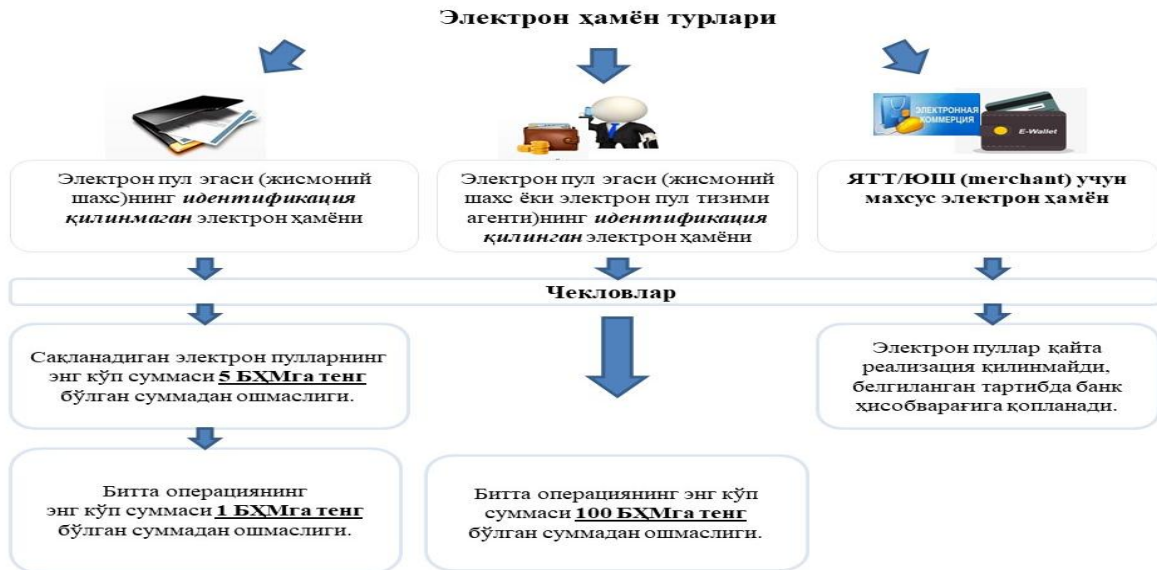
Электрон ҳамён турлари

ЭЛЕКТРОННАЯ КОММЕРЦИЯ

E-Wallet

Электрон пул эгаси (жисмоний шахс)нинг ***идентификация қилинмаган*** электрон ҳамёни

Электрон пул эгаси (жисмоний шахс ёки электрон пул тизими агенти)нинг ***идентификация қилинган*** электрон ҳамёни

**ЯТТ/ЮШ (merchant) учун махсус электрон ҳамён**

**Чекловлар**

Сақланадиган электрон пулларнинг энг кўп суммаси **5 БҲМга тенг** бўлган суммадан ошмаслиги.

Электрон пуллар қайта реализация қилинмайди, белгиланган тартибда банк ҳисобварағига қопланади.

Битта операциянинг энг кўп суммаси **1 БҲМга тенг** бўлган суммадан ошмаслиги.

Битта операциянинг энг кўп суммаси **100 БҲМга тенг** бўлган суммадан ошмаслиги.